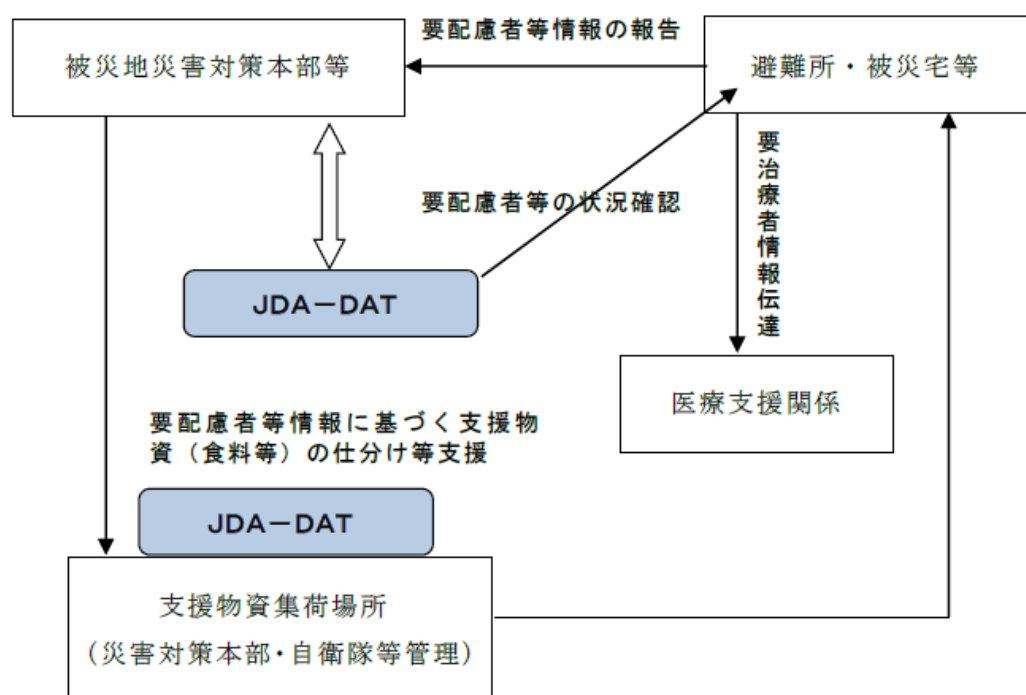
要配慮者等情報の報告

被災地災害対策本部等

避難所・被災宅等

要配慮者等の状況確認

要治療者情報伝達

JDA－DAT

医療支援関係

要配慮者等情報に基づく支援物資（食料等）の仕分け等支援

JDA－DAT

支援物資集荷場所
（災害対策本部・自衛隊等管理）